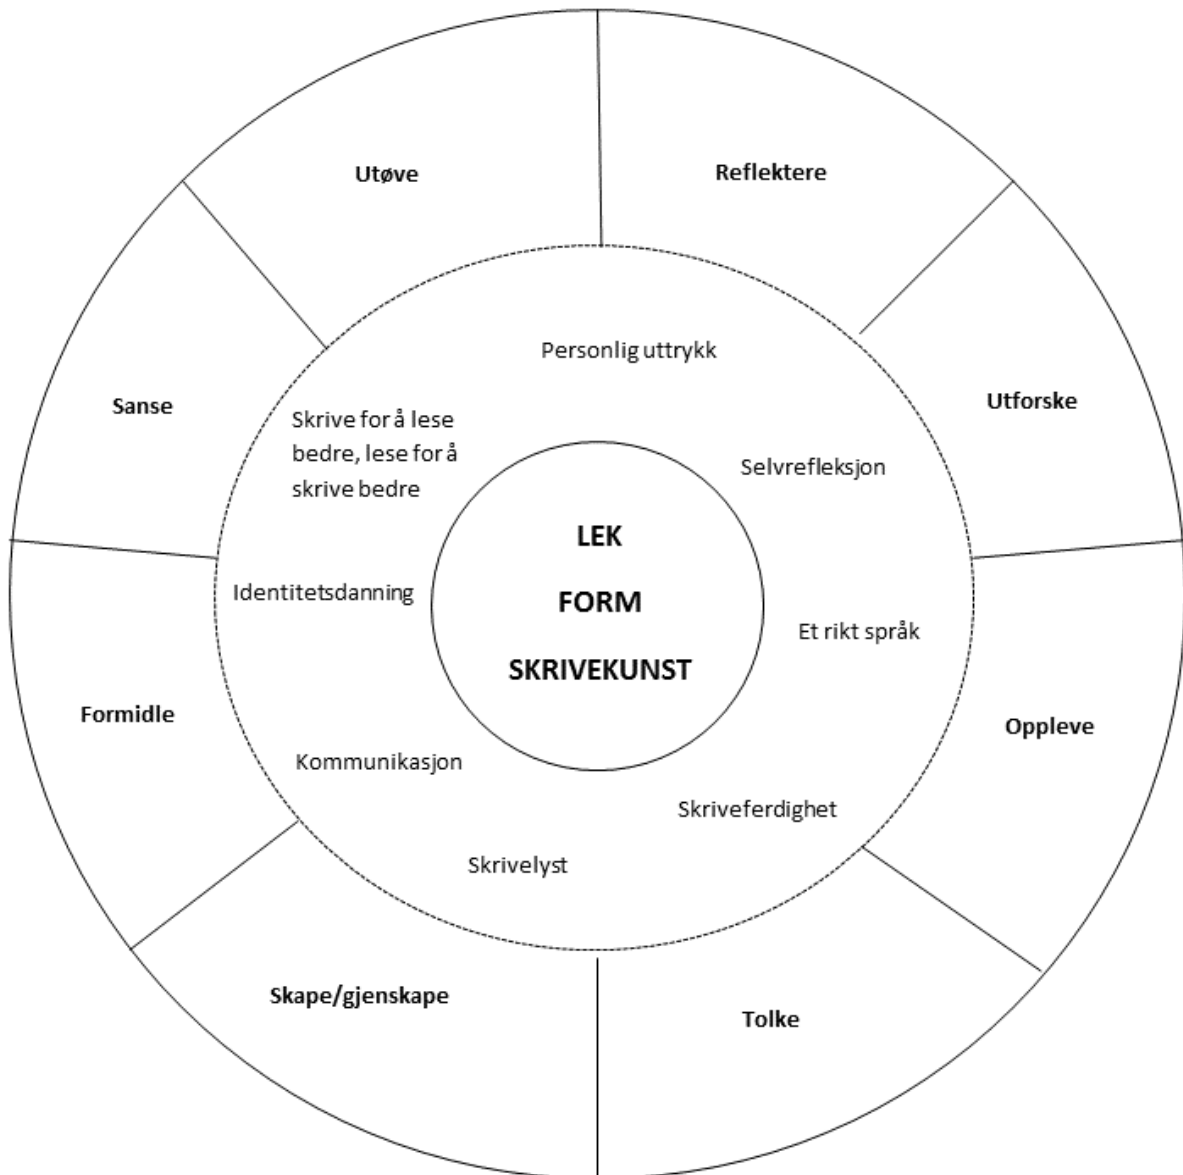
Utøve

Reflektere

Sanse

Utforske

Formidle

Oppleve

Skape/gjenskape

Tolke

Personlig uttrykk

Skrive for å lese bedre, lese for å skrive bedre

Selvrefleksjon

Identitetsdanning

Et rikt språk

Kommunikasjon

Skriveferdighet

Skrivelyst

LEK

FORM

SKRIVEKUNST